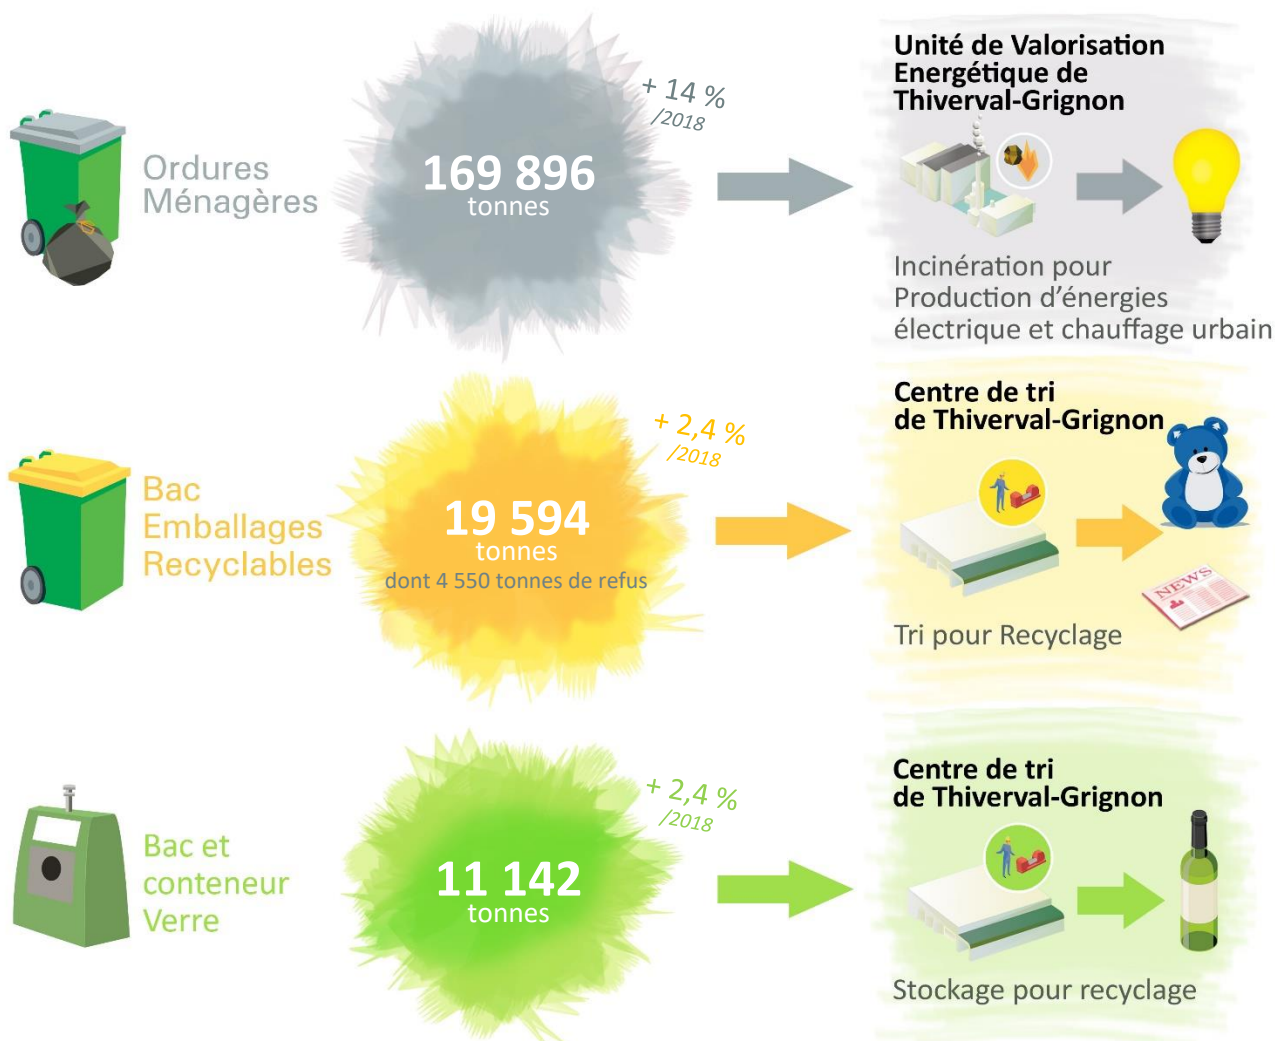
Ordures Ménagères

169 896
tonnes

+ 14 %
/2018

Unité de Valorisation Energétique de Thiverval-Grignon

Incinération pour Production d'énergies électrique et chauffage urbain

Bac Emballages Recyclables

19 594
tonnes
dont 4 550 tonnes de refus

+ 2,4 %
/2018

Centre de tri de Thiverval-Grignon

NEWS

Tri pour Recyclage

Bac et conteneur Verre

11 142
tonnes

+ 2,4 %
/2018

Centre de tri de Thiverval-Grignon

Stockage pour recyclage